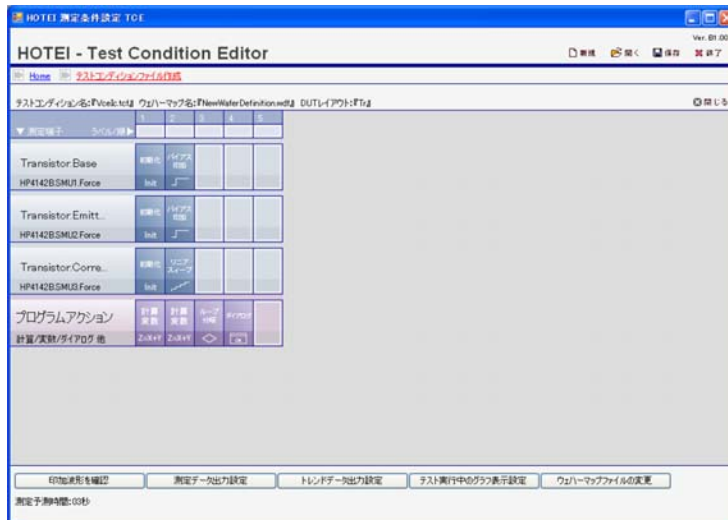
HOTEI 測定条件設定 TCE

Ver. B1.00

HOTEI - Test Condition Editor

新規 開く 保存 終了

Home テストコンディションファイル作成

テストコンディション名:『Vcelc.tct』 ウェハーマップ名:『NewWaferDefinition.wdf』 DUTレイアウト:『Tr』

閉じる

| ▼ 測定端子 ラベル/順▶ | 1 | 2 | 3 | 4 | 5 |
|---|---|---|---|---|---|
| Transistor:Base HP4142B:SMU1:Force | 初期化 Init | バイアス印加 | | | |
| Transistor:Emitt... HP4142B:SMU2:Force | 初期化 Init | バイアス印加 | | | |
| Transistor:Corre... HP4142B:SMU3:Force | 初期化 Init | リニアスイープ | | | |
| プログラムアクション 計算/実験/ダイアログ 他 | 計算実数 Z=X+Y | 計算実数 Z=X+Y | ループ分岐 | ダイアログ | |

印加波形を確認 測定データ出力設定 トレンドデータ出力設定 テスト実行中のグラフ表示設定 ウェハーマップファイルの変更

測定予測時間: 03秒